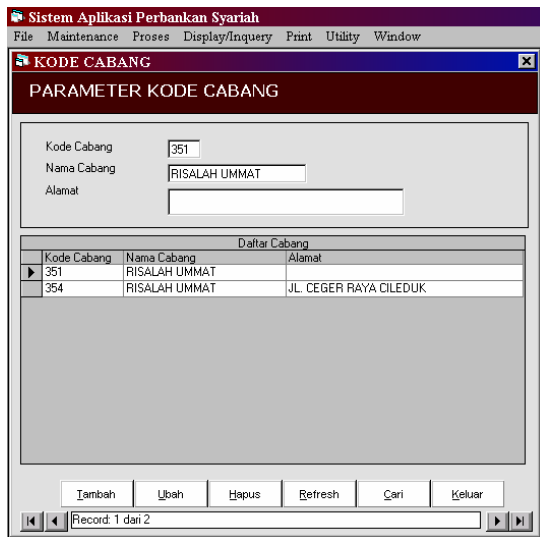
Sistem Aplikasi Perbankan Syariah
File Maintenance Proses Display/Inquery Print Utility Window

KODE CABANG

PARAMETER KODE CABANG

Kode Cabang 351
Nama Cabang RISALAH UMMAT
Alamat

Daftar Cabang

| Kode Cabang | Nama Cabang | Alamat |
|---|---|---|
| 351 | RISALAH UMMAT | |
| 354 | RISALAH UMMAT | JL. CEGER RAYA CILEDUK |

Tambah Ubah Hapus Refresh Cari Keluar

Record: 1 dari 2